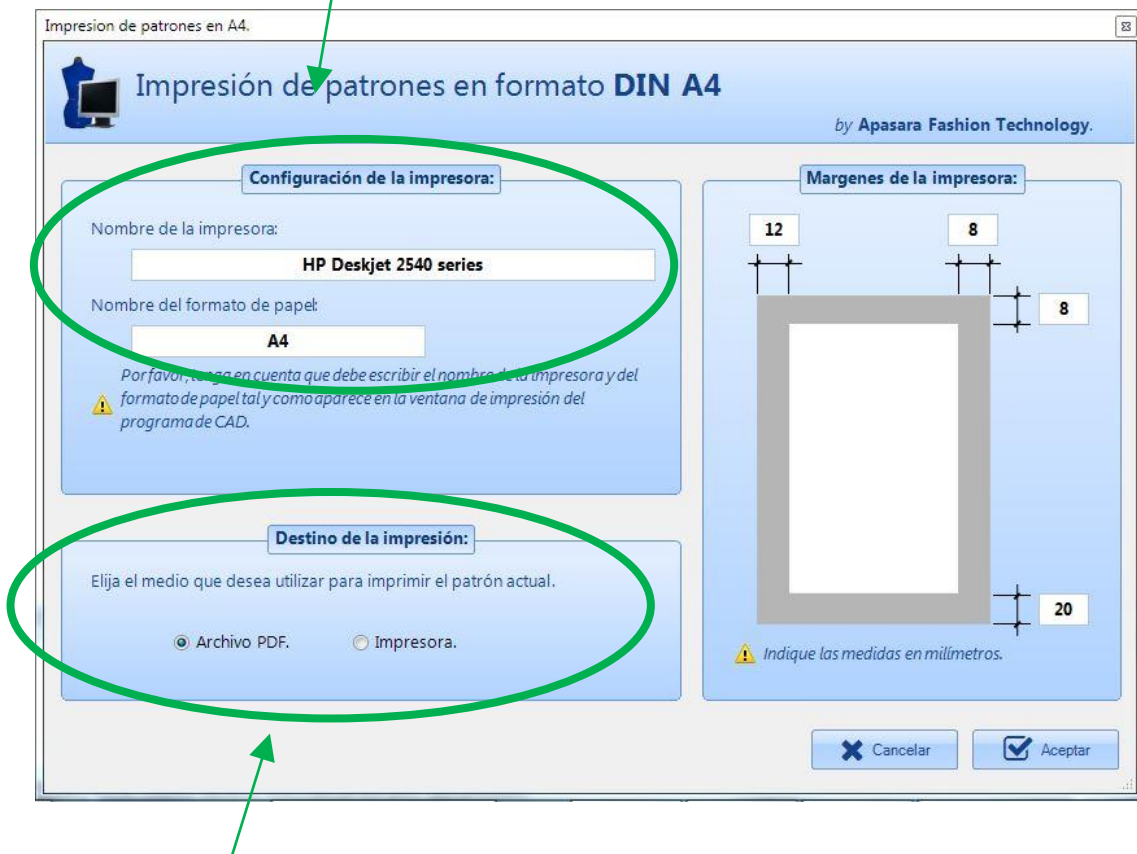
Impresion de patrones en A4.

Impresión de patrones en formato **DIN A4**

by **Apasara Fashion Technology**.

Configuración de la impresora:

Nombre de la impresora:

HP Deskjet 2540 series

Nombre del formato de papel:

A4

Por favor, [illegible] en cuenta que debe escribir el nombre de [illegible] impresora y del formato de papel tal y como aparece en la ventana de impresión del programa de CAD.

Destino de la impresión:

Elija el medio que desea utilizar para imprimir el patrón actual.

Archivo PDF.

Impresora.

Margenes de la impresora:

12

8

8

20

Indique las medidas en milímetros.

Cancelar

Aceptar